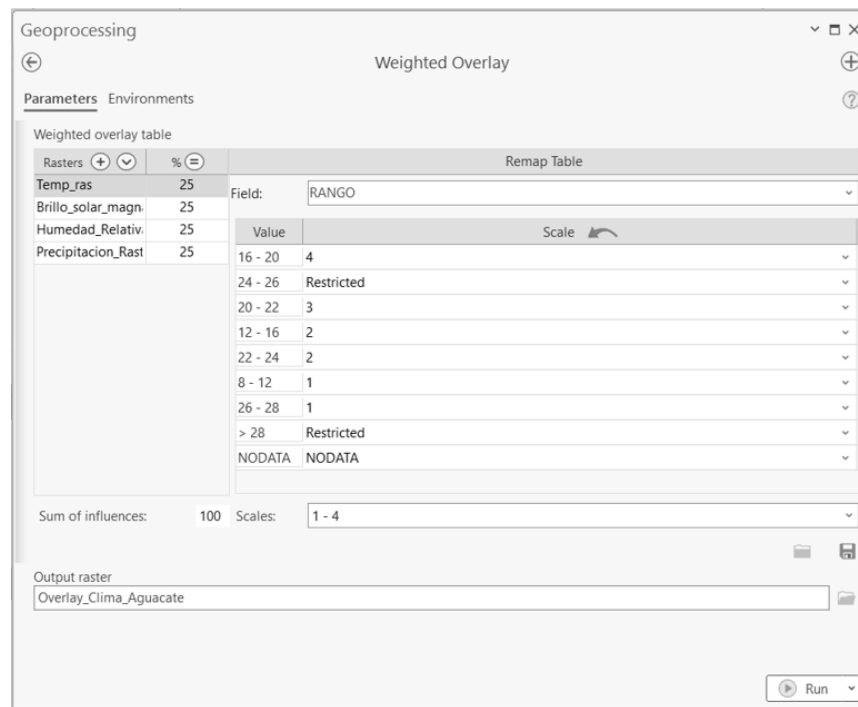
Geoprocessing

Weighted Overlay

Parameters Environments

Weighted overlay table

| Rasters | % |
|---|---|
| Temp_ras | 25 |
| Brillo_solar_magn | 25 |
| Humedad_Relativ | 25 |
| Precipitacion_Rast | 25 |

Remap Table

Field: RANGO

| Value | Scale |
|---|---|
| 16 - 20 | 4 |
| 24 - 26 | Restricted |
| 20 - 22 | 3 |
| 12 - 16 | 2 |
| 22 - 24 | 2 |
| 8 - 12 | 1 |
| 26 - 28 | 1 |
| > 28 | Restricted |
| NODATA | NODATA |

Sum of influences: 100 Scales: 1 - 4

Output raster
Overlay_Clima_Aguacate

Run